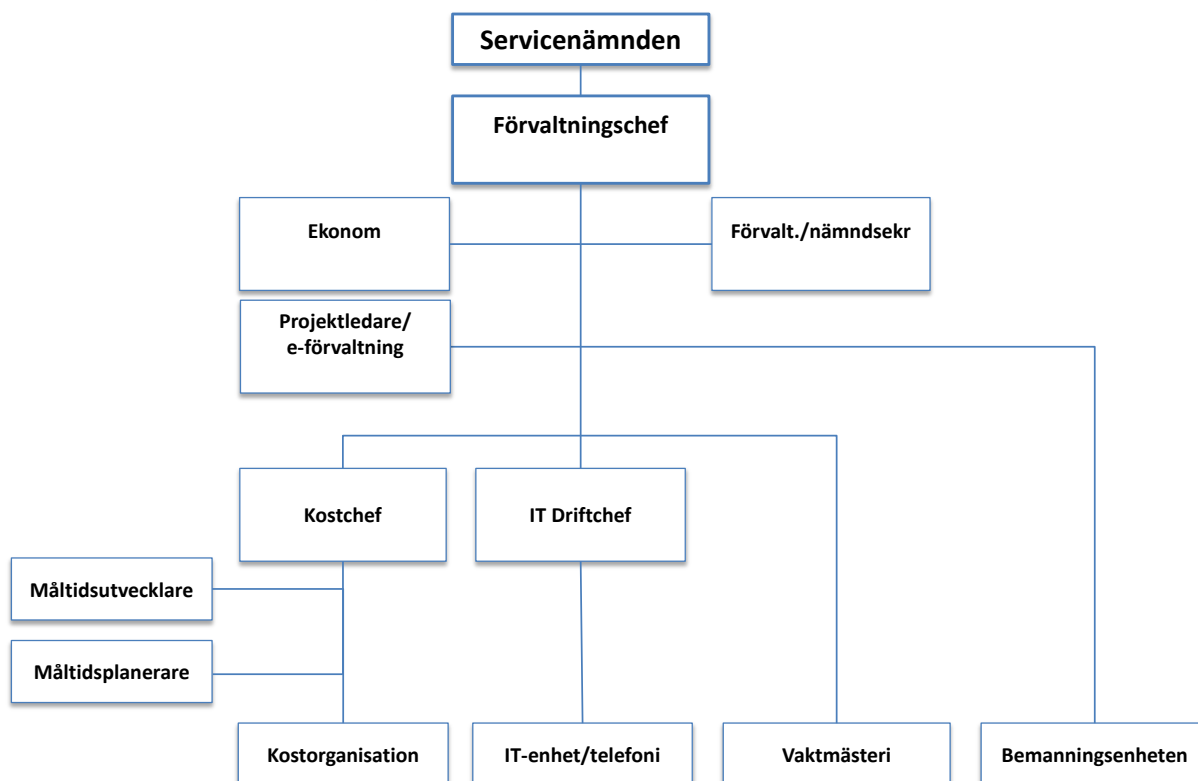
Servicenämnden

Förvaltningschef

Ekonom

Förvalt./nämndsekr

Projektledare/
e-förvaltning

Kostchef

IT Driftchef

Måltidsutvecklare

Måltidsplanerare

Kostorganisation

IT-enhet/telefoni

Vaktmästeri

Bemanningsenheten